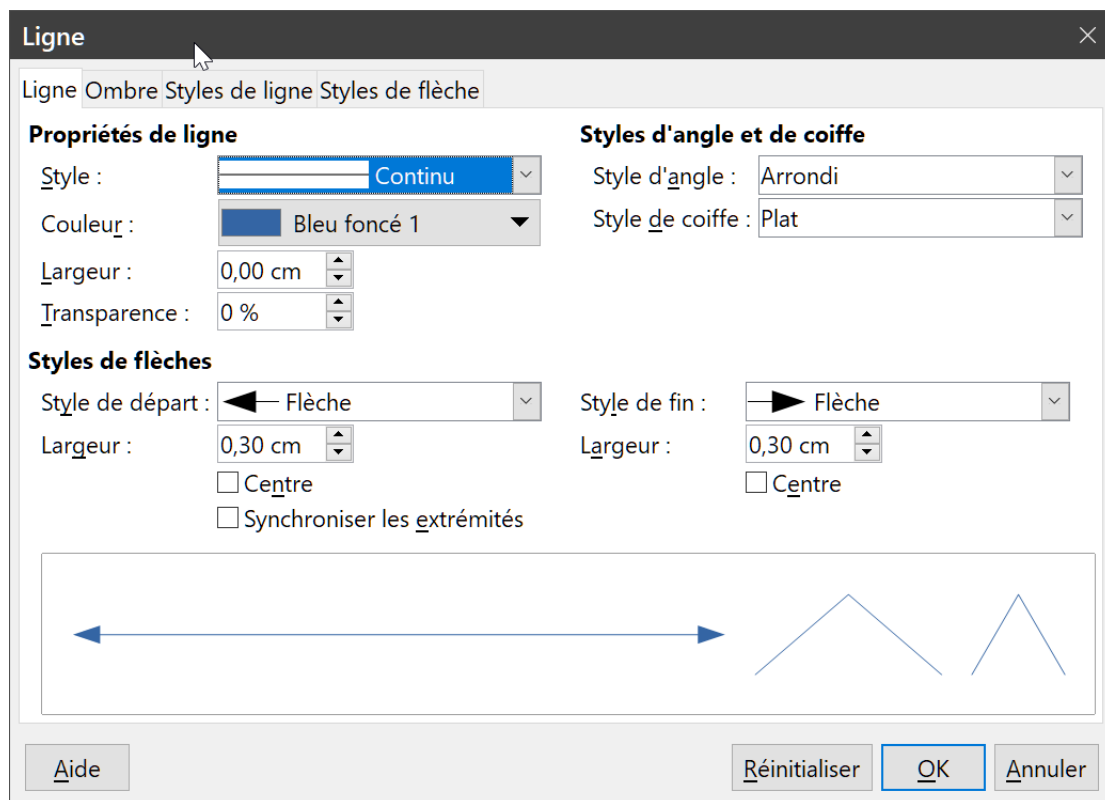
Ligne

Ligne | Ombre | Styles de ligne | Styles de flèche

Propriétés de ligne

Style : Continu

Couleur : Bleu foncé 1

Largeur : 0,00 cm

Transparence : 0 %

Styles d'angle et de coiffe

Style d'angle : Arrondi

Style de coiffe : Plat

Styles de flèches

Style de départ : Flèche

Largeur : 0,30 cm

Centre

Synchroniser les extrémités

Style de fin : Flèche

Largeur : 0,30 cm

Centre

Aide

Réinitialiser

OK

Annuler